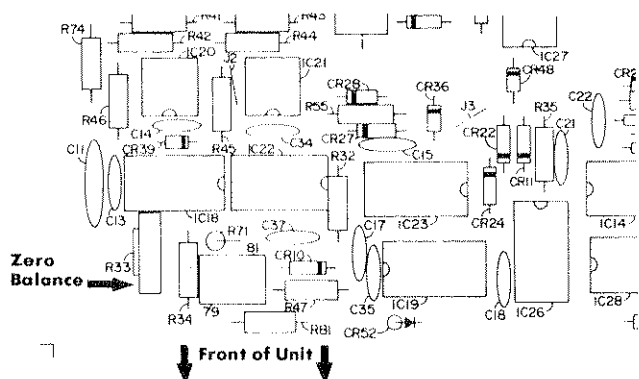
R74
R41
R43
R42
R44
IC20
J2
IC21
IC27
CR48
R46
CR28
CR36
CR2
R55
J3
R35
C22
C14
CR27
CR22
C21
C11
CR39
R45
IC22
C34
C15
CR11
R32
C13
IC18
IC23
CR24
IC14
C37
C17
Zero Balance
R71
81
R33
CR10
C35
IC19
IC26
IC28
R47
R34
79
C18
R81
CR52
Front of Unit